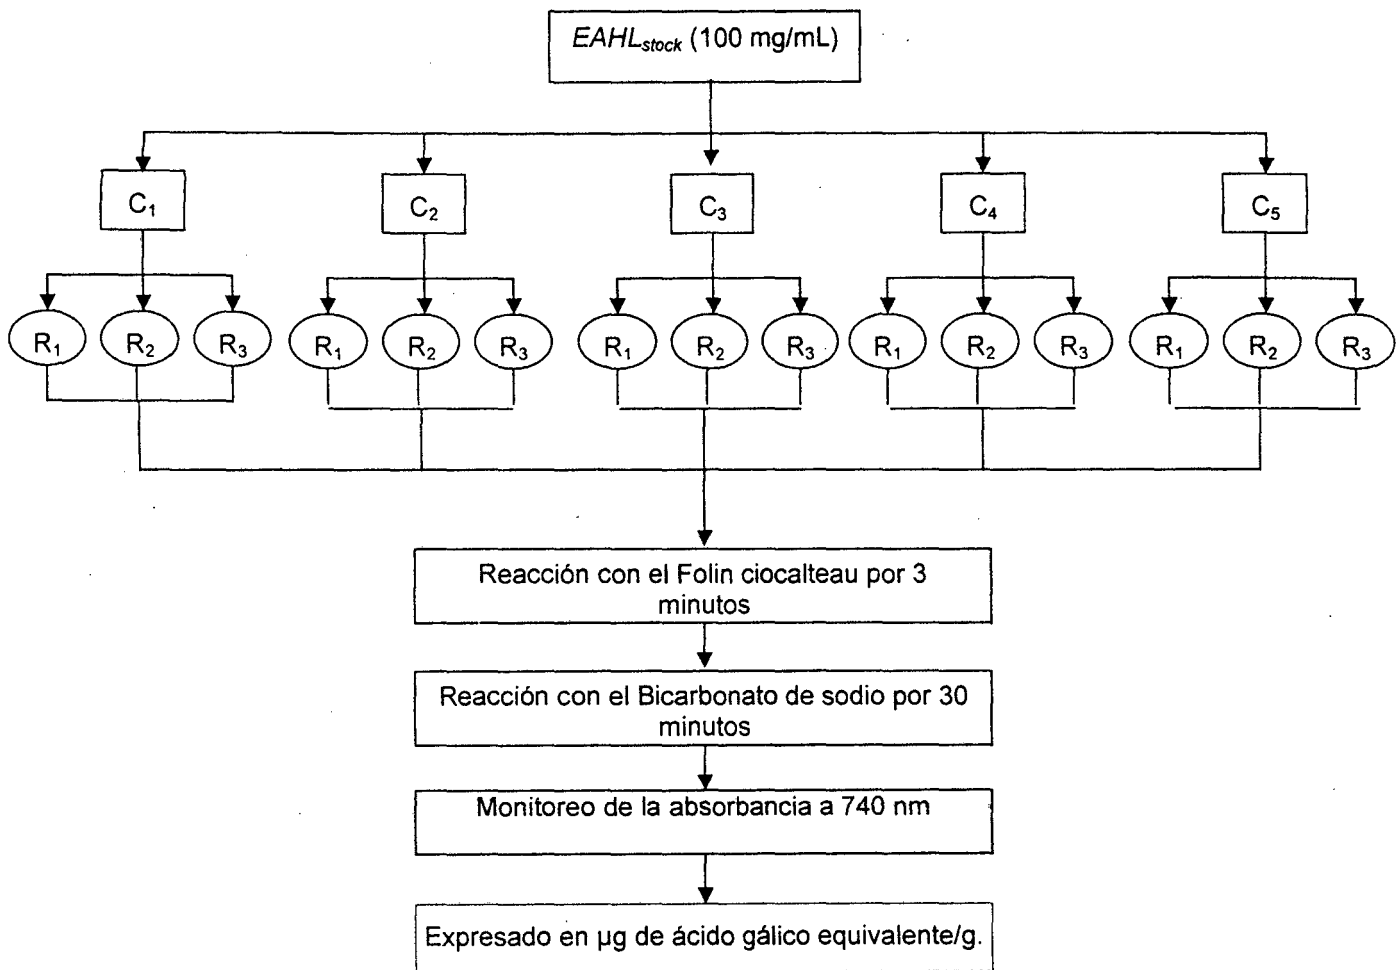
$EAHL_{stock}$ (100 mg/mL)

$C_1$

$C_2$

$C_3$

$C_4$

$C_5$

$R_1$ $R_2$ $R_3$

$R_1$ $R_2$ $R_3$

$R_1$ $R_2$ $R_3$

$R_1$ $R_2$ $R_3$

$R_1$ $R_2$ $R_3$

Reacción con el Folin ciocalteau por 3 minutos

Reacción con el Bicarbonato de sodio por 30 minutos

Monitoreo de la absorbancia a 740 nm

Expresado en µg de ácido gálico equivalente/g.